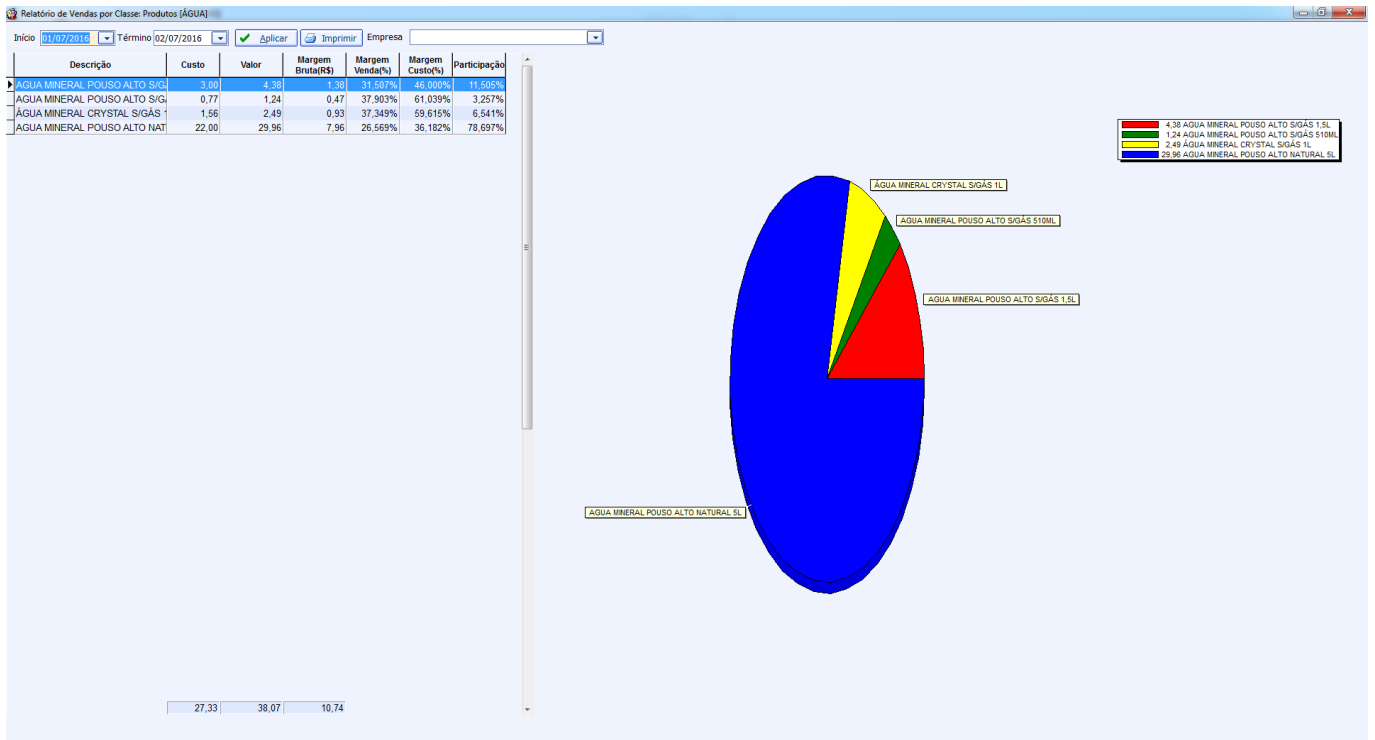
Relatório de Vendas por Classe: Produtos [ÁGUA]

Início 01/07/2016 Término 02/07/2016 Aplicar Imprimir Empresa

| Descrição | Custo | Valor | Margem Bruta(R$) | Margem Venda(%) | Margem Custo(%) | Participação |
|---|---|---|---|---|---|---|
| AGUA MINERAL POUSO ALTO S/G/ | 3,00 | 4,38 | 1,38 | 31,507% | 46,000% | 11,505% |
| AGUA MINERAL POUSO ALTO S/G/ | 0,77 | 1,24 | 0,47 | 37,903% | 61,039% | 3,257% |
| ÁGUA MINERAL CRYSTAL S/GÁS 1 | 1,56 | 2,49 | 0,93 | 37,349% | 59,615% | 6,541% |
| AGUA MINERAL POUSO ALTO NAT | 22,00 | 29,96 | 7,96 | 26,569% | 36,182% | 78,697% |
| | 27,33 | 38,07 | 10,74 | | | |

4,38 AGUA MINERAL POUSO ALTO S/GÁS 1,5L
1,24 AGUA MINERAL POUSO ALTO S/GÁS 510ML
2,49 ÁGUA MINERAL CRYSTAL S/GÁS 1L
29,96 AGUA MINERAL POUSO ALTO NATURAL 5L

ÁGUA MINERAL CRYSTAL S/GÁS 1L
AGUA MINERAL POUSO ALTO S/GÁS 510ML
AGUA MINERAL POUSO ALTO S/GÁS 1,5L
AGUA MINERAL POUSO ALTO NATURAL 5L